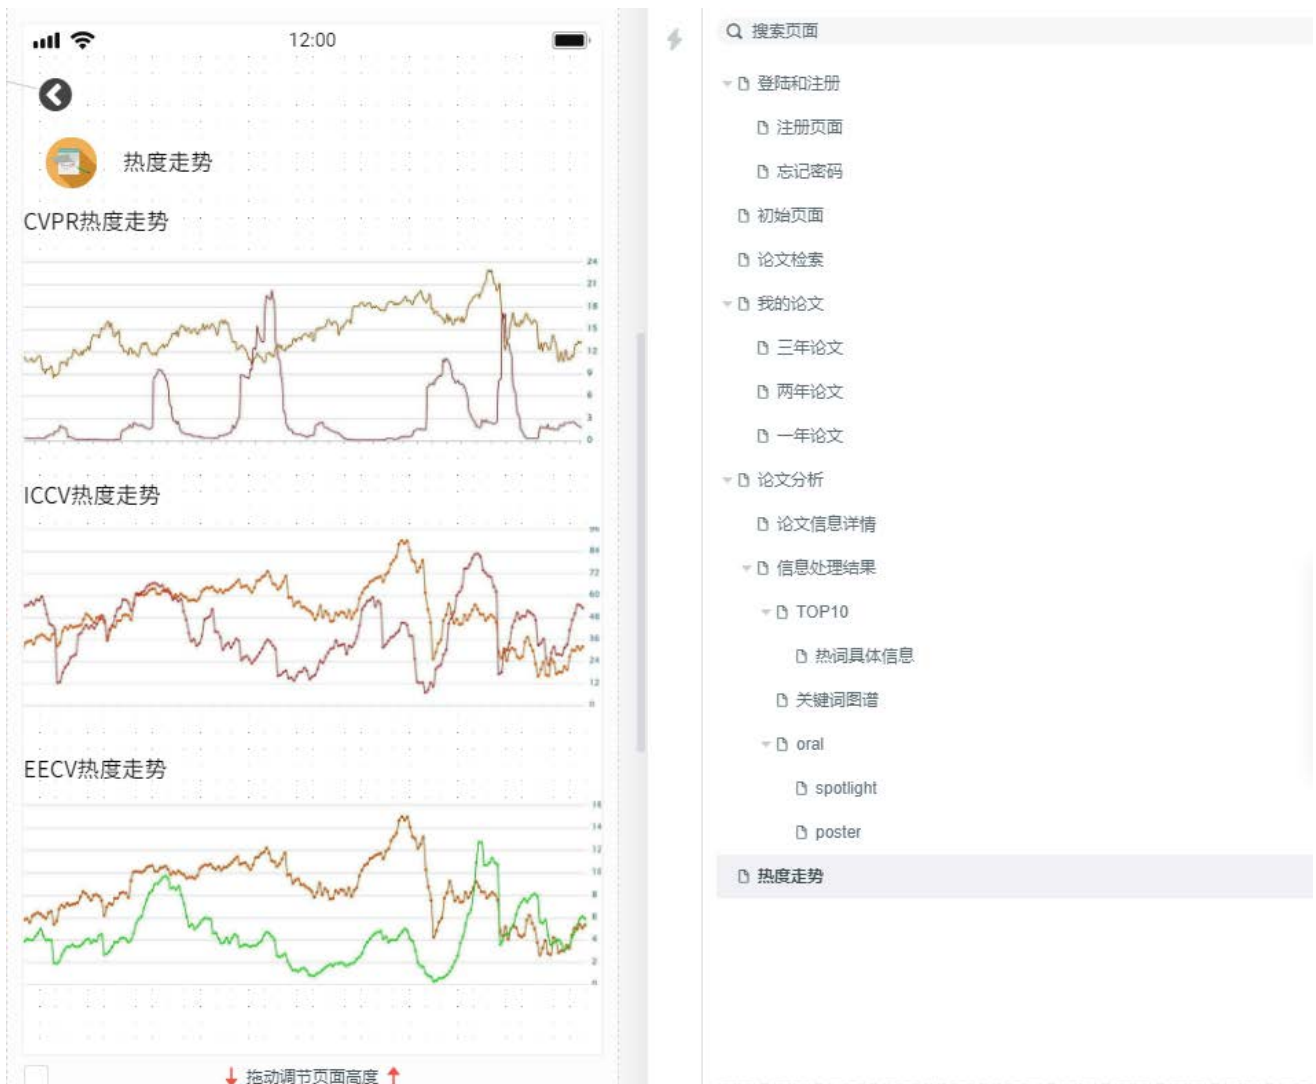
12:00

热度走势

CVPR热度走势

24
21
18
15
12
9
6
3
0

ICCV热度走势

96
84
72
60
48
36
24
12
0

EECV热度走势

16
14
12
10
8
6
4
2
0

拖动调节页面高度

搜索页面

登陆和注册

注册页面

忘记密码

初始页面

论文检索

我的论文

三年论文

两年论文

一年论文

论文分析

论文信息详情

信息处理结果

TOP10

热词具体信息

关键词图谱

oral

spotlight

poster

热度走势